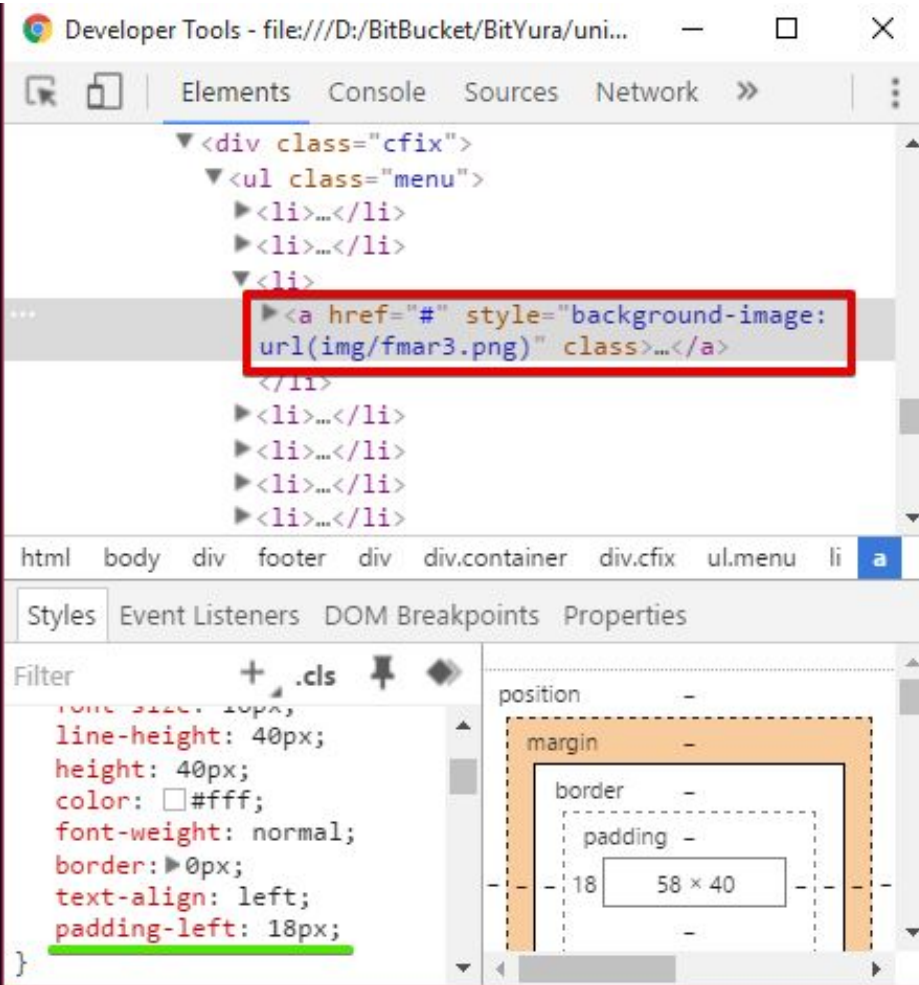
Developer Tools - file:///D:/BitBucket/BitYura/uni...

Elements Console Sources Network »

▼<div class="cfix">
▼<ul class="menu">
▶<li>…</li>
▶<li>…</li>
▼<li>
▶<a href="#" style="background-image: url(img/fmar3.png)" class>…</a>
</li>
▶<li>…</li>
▶<li>…</li>
▶<li>…</li>
▶<li>…</li>

html body div footer div div.container div.cfix ul.menu li a

Styles Event Listeners DOM Breakpoints Properties

Filter + .cls

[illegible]
line-height: 40px;
height: 40px;
color: #fff;
font-weight: normal;
border: ▶0px;
text-align: left;
padding-left: 18px;
}

position –
margin –
border –
padding –
– – 18 58 × 40 – – –
–